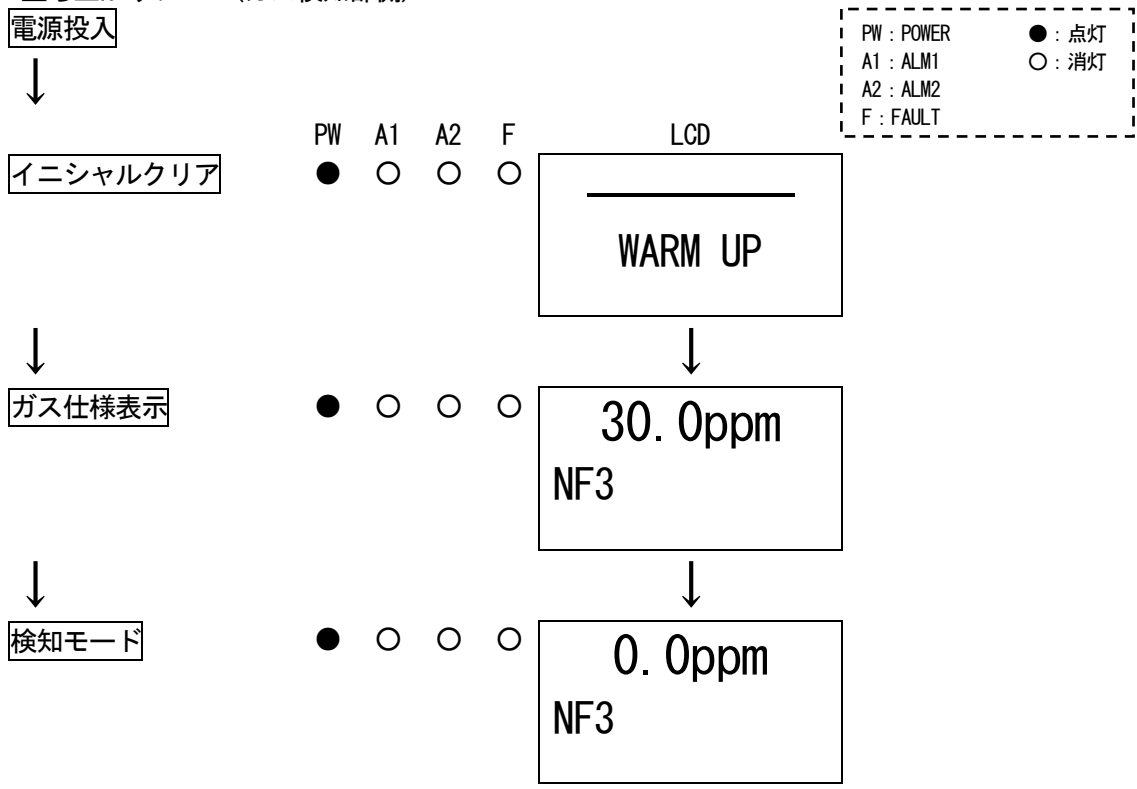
電源投入

↓

| PW | A1 | A2 | F | LCD |
|---|---|---|---|---|

イニシャルクリア ● ○ ○ ○

WARM UP

↓ ↓

ガス仕様表示 ● ○ ○ ○

30.0ppm
NF3

↓ ↓

検知モード ● ○ ○ ○

0.0ppm
NF3

PW : POWER
A1 : ALM1
A2 : ALM2
F : FAULT
● : 点灯
○ : 消灯